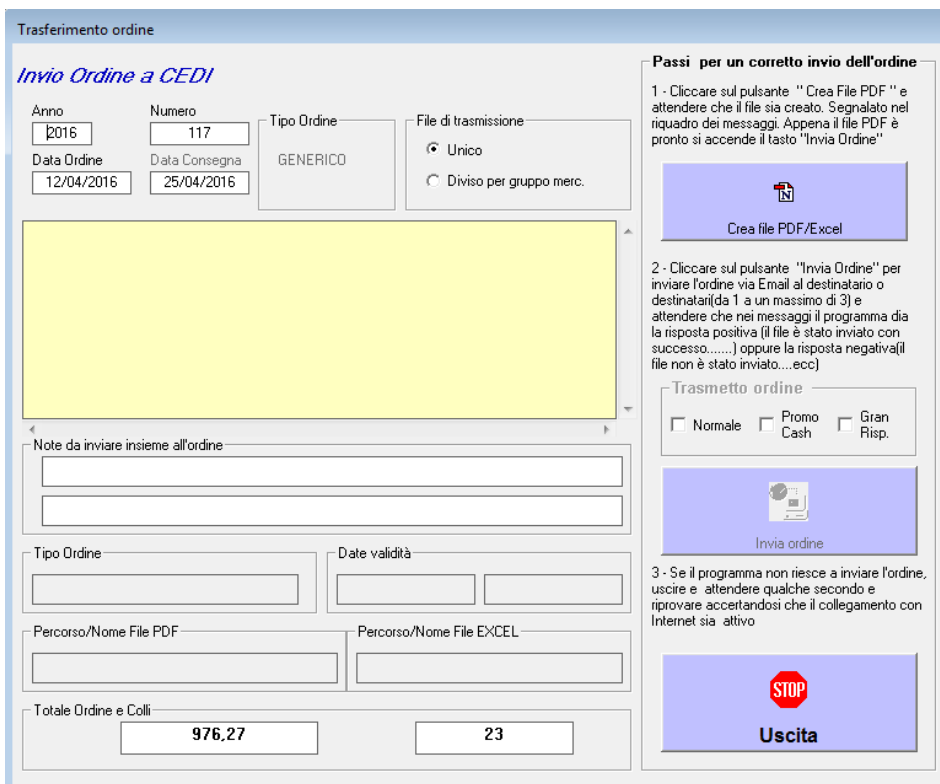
Trasferimento ordine

Invio Ordine a CEDI

Anno
2016
Numero
117
Data Ordine
12/04/2016
Data Consegna
25/04/2016

Tipo Ordine
GENERICO

File di trasmissione
Unico
Diviso per gruppo merc.

Note da inviare insieme all'ordine

Tipo Ordine

Date validità

Percorso/Nome File PDF

Percorso/Nome File EXCEL

Totale Ordine e Colli
976,27
23

Passi per un corretto invio dell'ordine

1 - Cliccare sul pulsante " Crea File PDF " e attendere che il file sia creato. Segnalato nel riquadro dei messaggi. Appena il file PDF è pronto si accende il tasto "Invia Ordine"

Crea file PDF/Excel

2 - Cliccare sul pulsante "Invia Ordine" per inviare l'ordine via Email al destinatario o destinatari(da 1 a un massimo di 3) e attendere che nei messaggi il programma dia la risposta positiva (il file è stato inviato con successo.......) oppure la risposta negativa(il file non è stato inviato....ecc)

Trasmetto ordine
Normale
Promo Cash
Gran Risp.

Invia ordine

3 - Se il programma non riesce a inviare l'ordine, uscire e attendere qualche secondo e riprovare accertandosi che il collegamento con Internet sia attivo

STOP
Uscita